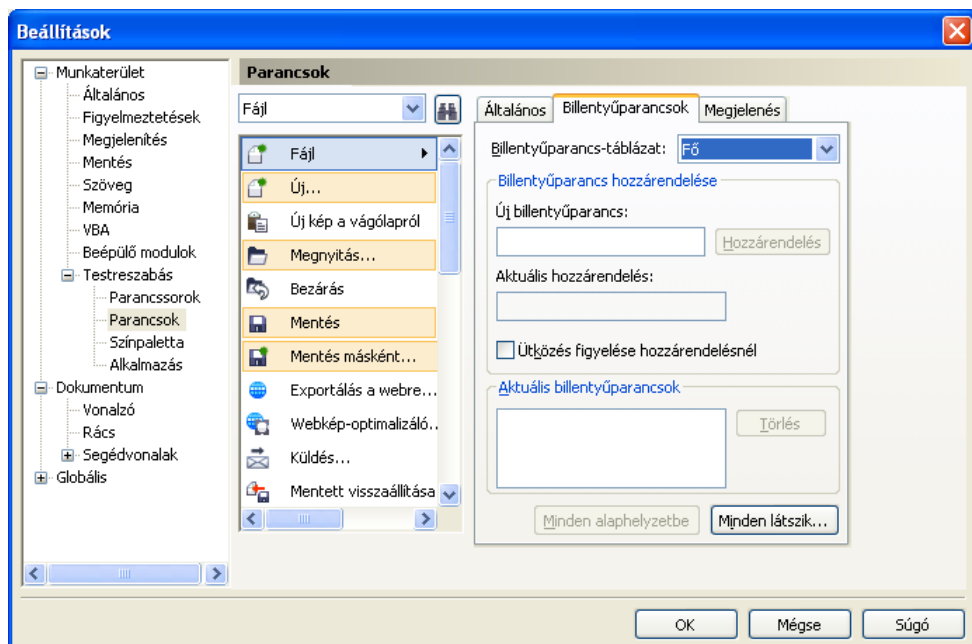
Beállítások

Munkaterület
Általános
Figyelmeztetések
Megjelenítés
Mentés
Szöveg
Memória
VBA
Beépülő modulok
Testreszabás
Parancssorok
Parancsok
Színpaletta
Alkalmazás
Dokumentum
Vonalzó
Rács
Segédvonalak
Globális

Parancsok

Fájl

Fájl
Új...
Új kép a vágólapról
Megnyitás...
Bezárás
Mentés
Mentés másként...
Exportálás a webre...
Webkép-optimalizáló...
Küldés...
Mentett visszaállítása

Általános | Billentyűparancsok | Megjelenés

Billentyűparancs-táblázat: Fő

Billentyűparancs hozzárendelése
Új billentyűparancs:
Hozzárendelés
Aktuális hozzárendelés:
Ütközés figyelése hozzárendelésnél

Aktuális billentyűparancsok
Törlés

Minden alaphelyzetbe
Minden látszik...

OK
Mégse
Súgó